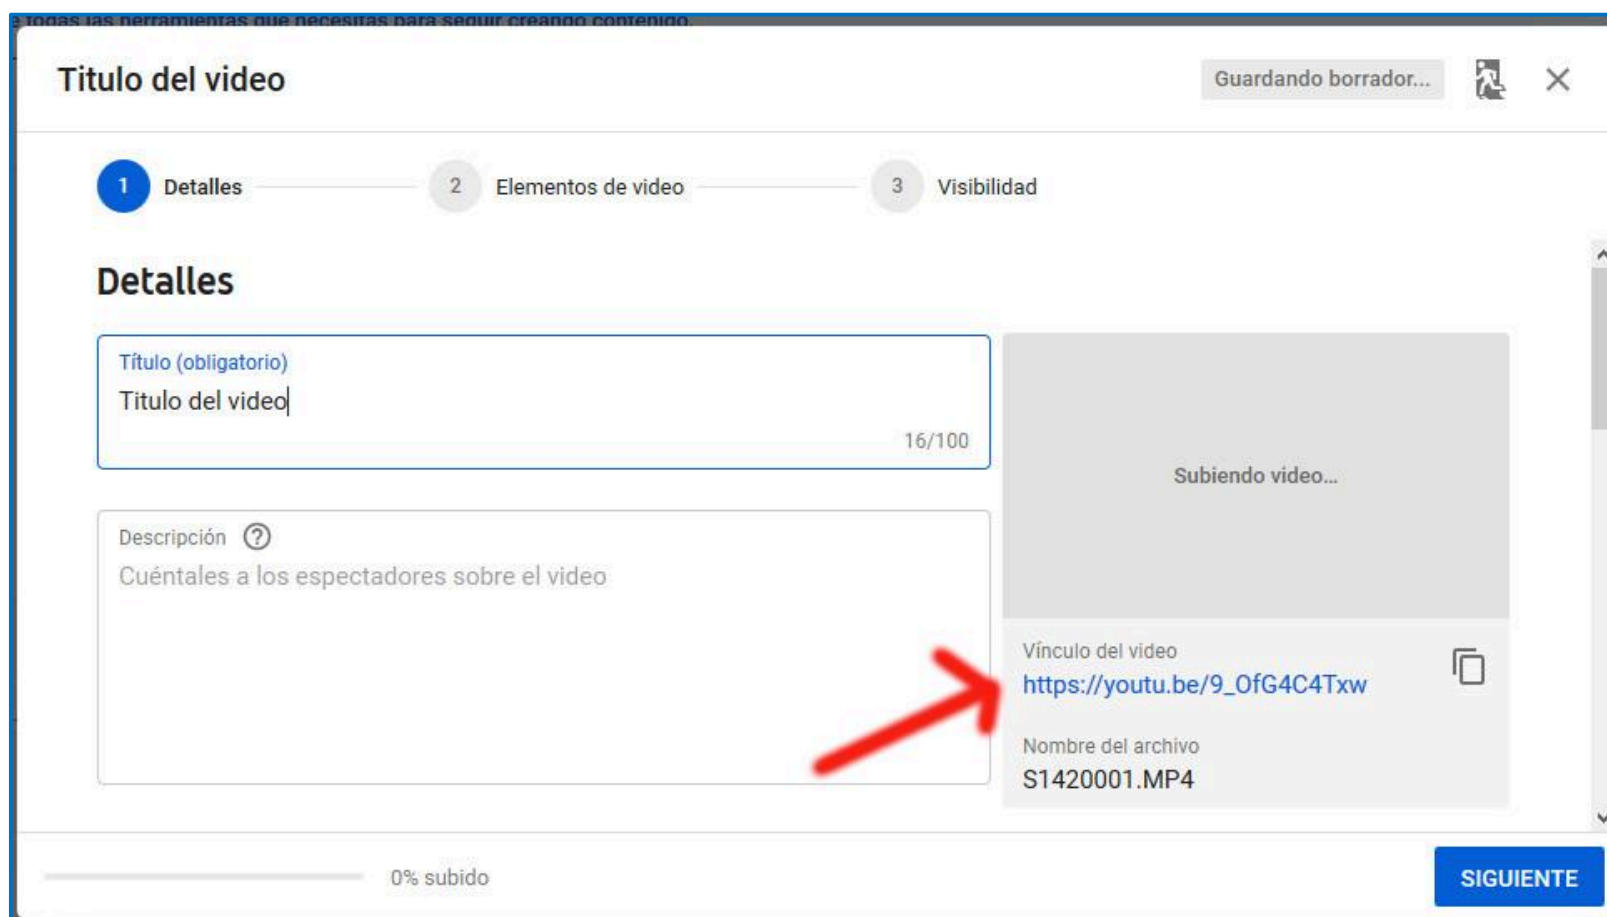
a todas las herramientas que necesitas para seguir creando contenido.

Titulo del video

Guardando borrador...

1 Detalles
2 Elementos de video
3 Visibilidad

Detalles

Título (obligatorio)
Titulo del video
16/100

Descripción
Cuéntales a los espectadores sobre el video

Subiendo video...

Vínculo del video
https://youtu.be/9_OfG4C4Txw

Nombre del archivo
S1420001.MP4

0% subido

SIGUIENTE